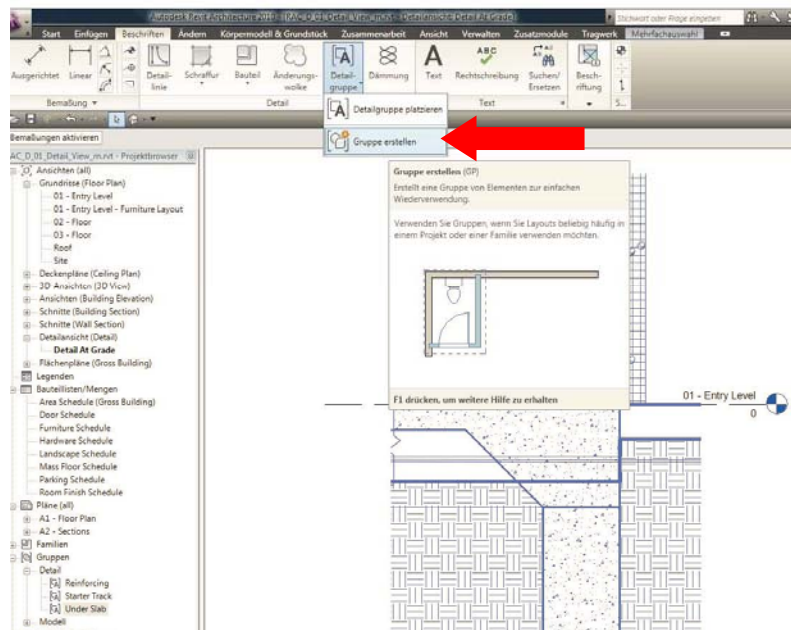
Autodesk Revit Architecture 2011 - [AC_D_01_Detail_View_m.rvt - Detailansicht: Detail At Grade]
Stichwort oder Frage eingeben

Start Einfügen Beschriften Ändern Körpermodell & Grundstück Zusammenarbeit Ansicht Verwalten Zusatzmodule Tragwerk Mehrfachauswahl

Ausgerichtet Linear Detail-linie Schraffur Bauteil Änderungs-wolke Detail-gruppe Dämmung Text Rechtschreibung Suchen/Ersetzen Besch-riftung

Bemaßung Detail Text

Detailgruppe platzieren
Gruppe erstellen

Bemaßungen aktivieren

AC_D_01_Detail_View_m.rvt - Projektbrowser
Ansichten (all)
Grundrisse (Floor Plan)
01 - Entry Level
01 - Entry Level - Furniture Layout
02 - Floor
03 - Floor
Roof
Site
Deckenpläne (Ceiling Plan)
3D-Ansichten (3D View)
Ansichten (Building Elevation)
Schnitte (Building Section)
Schnitte (Wall Section)
Detailansicht (Detail)
Detail At Grade
Flächenpläne (Gross Building)
Legenden
Bauteillisten/Mengen
Area Schedule (Gross Building)
Door Schedule
Furniture Schedule
Hardware Schedule
Landscape Schedule
Mass Floor Schedule
Parking Schedule
Room Finish Schedule
Pläne (all)
A1 - Floor Plan
A2 - Sections
Familien
Gruppen
Detail
Reinforcing
Starter Track
Under Slab
Modell

Gruppe erstellen (GP)
Erstellt eine Gruppe von Elementen zur einfachen Wiederverwendung.

Verwenden Sie Gruppen, wenn Sie Layouts beliebig häufig in einem Projekt oder einer Familie verwenden möchten.

F1 drücken, um weitere Hilfe zu erhalten

01 - Entry Level
0